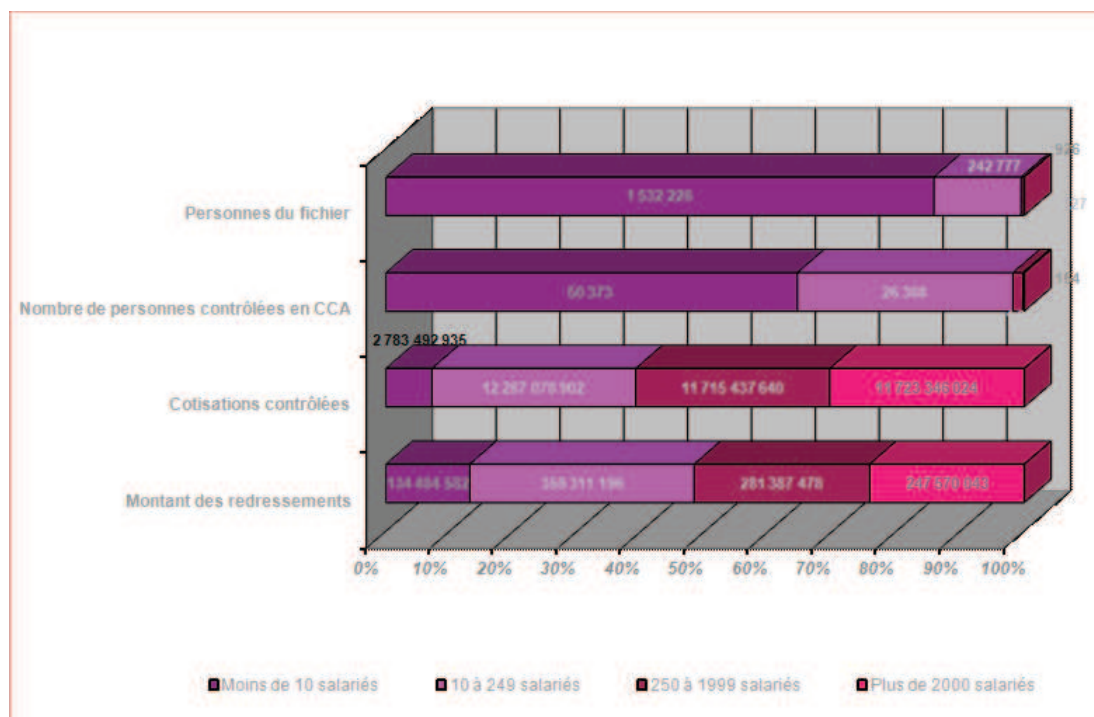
Personnes du fichier

Nombre de personnes contrôlées en CCA

Cotisations contrôlées

Montant des redressements

1 532 226
242 777
9 56
27

50 373
26 388
184

2 783 492 935
12 287 078 902
11 715 437 640
11 723 346 024

134 464 582
358 311 196
281 387 478
247 470 043

0%
10%
20%
30%
40%
50%
60%
70%
80%
90%
100%

Moins de 10 salariés
10 à 249 salariés
250 à 1999 salariés
Plus de 2000 salariés